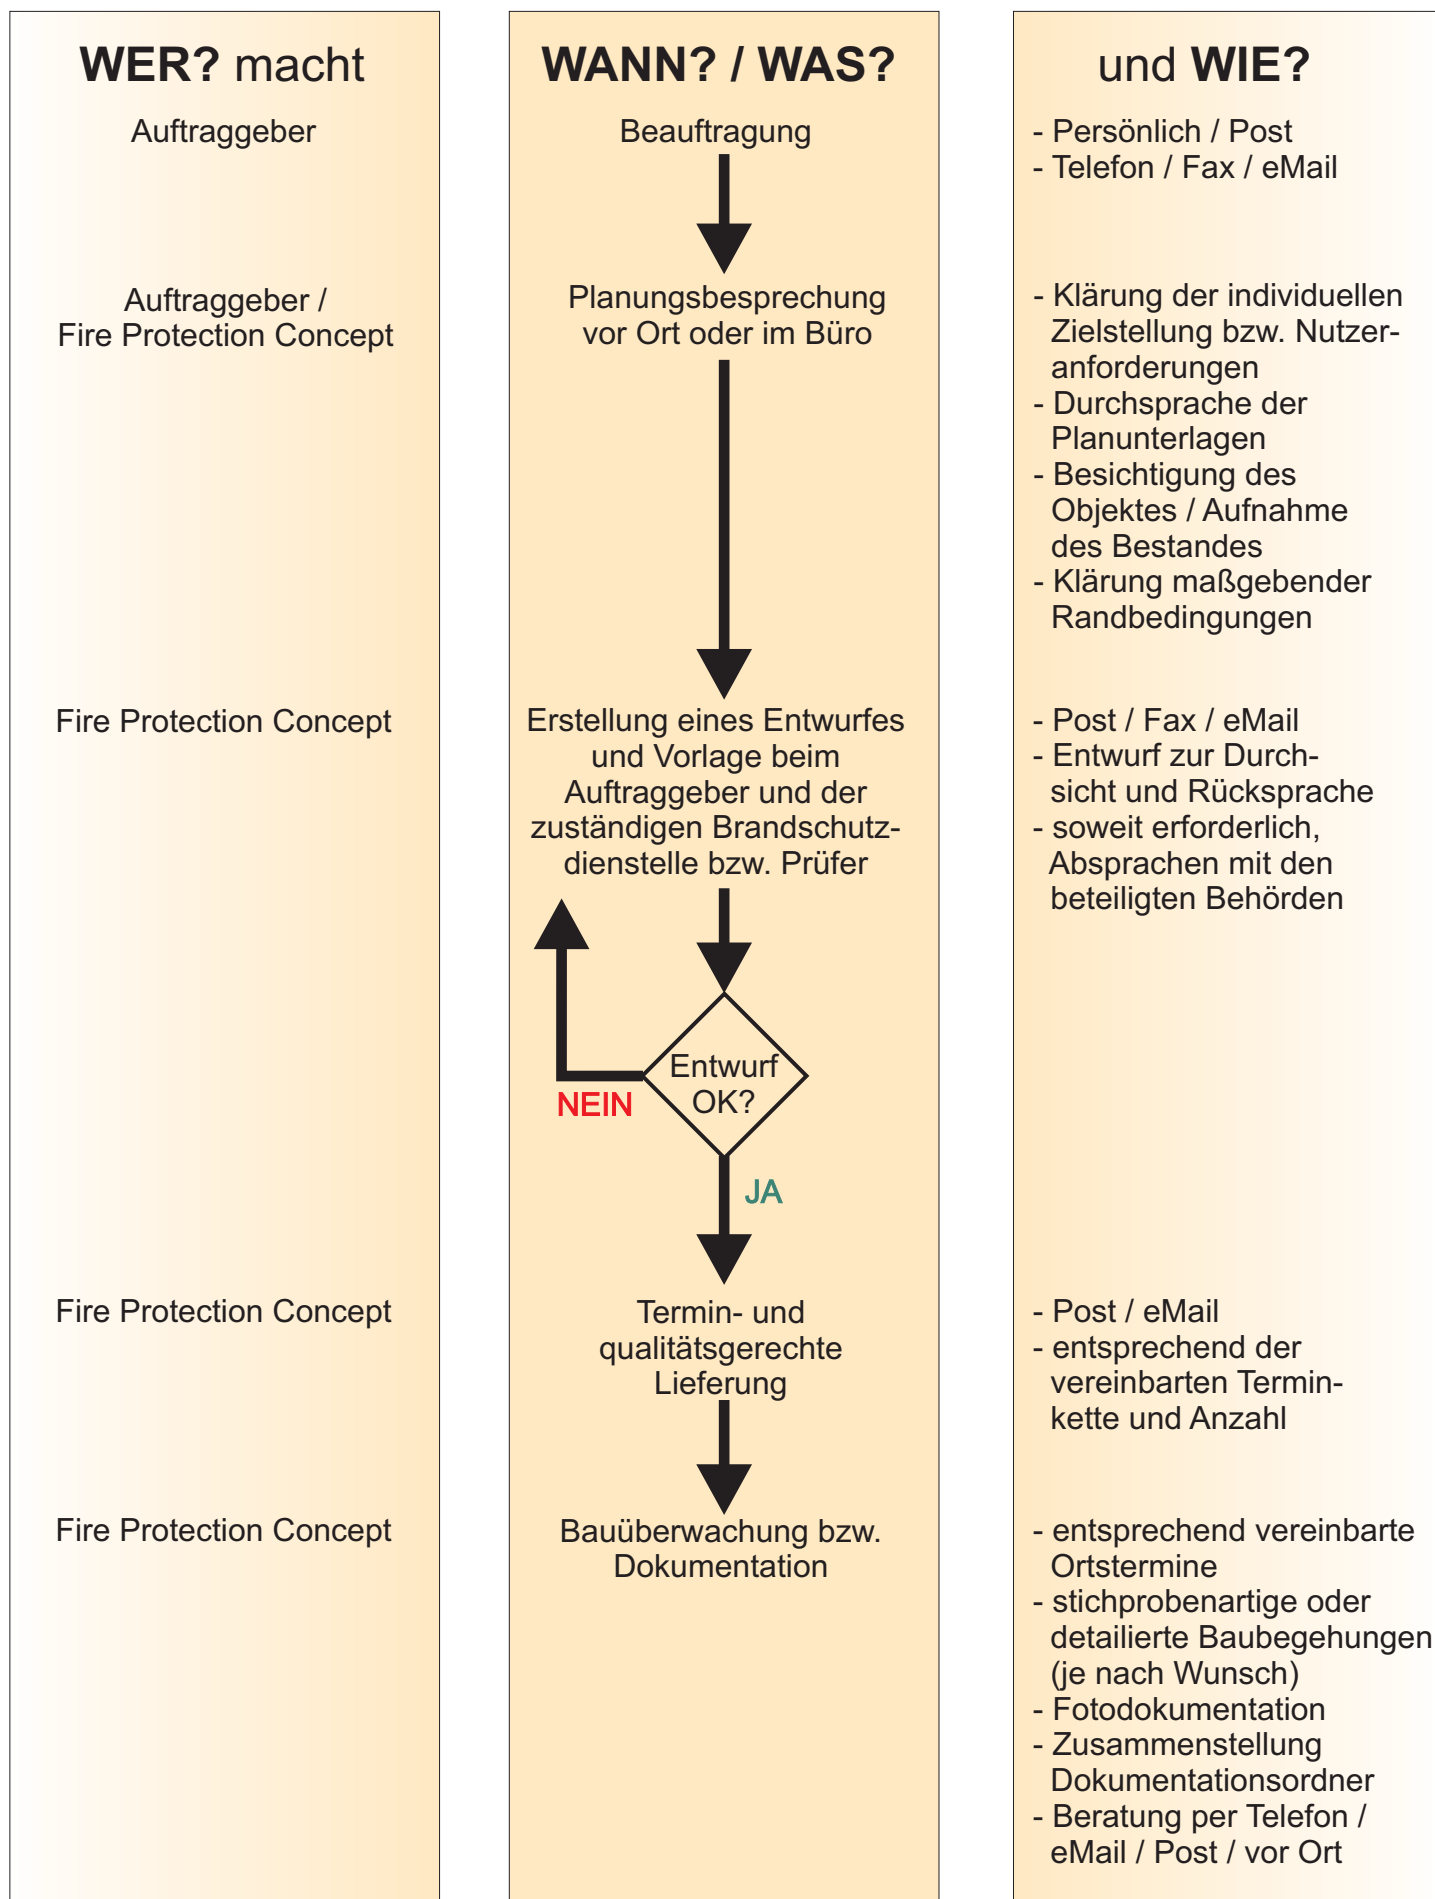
WER? macht

Auftraggeber

Auftraggeber / Fire Protection Concept

Fire Protection Concept

Fire Protection Concept

Fire Protection Concept

WANN? / WAS?

Beauftragung

Planungsbesprechung vor Ort oder im Büro

Erstellung eines Entwurfes und Vorlage beim Auftraggeber und der zuständigen Brandschutzdienstelle bzw. Prüfer

Entwurf OK?

NEIN

JA

Termin- und qualitätsgerechte Lieferung

Bauüberwachung bzw. Dokumentation

und WIE?

- Persönlich / Post
- Telefon / Fax / eMail

- Klärung der individuellen Zielstellung bzw. Nutzeranforderungen
- Durchsprache der Planunterlagen
- Besichtigung des Objektes / Aufnahme des Bestandes
- Klärung maßgebender Randbedingungen

- Post / Fax / eMail
- Entwurf zur Durchsicht und Rücksprache
- soweit erforderlich, Absprachen mit den beteiligten Behörden

- Post / eMail
- entsprechend der vereinbarten Terminkette und Anzahl

- entsprechend vereinbarte Ortstermine
- stichprobenartige oder detailierte Baubegehungen (je nach Wunsch)
- Fotodokumentation
- Zusammenstellung Dokumentationsordner
- Beratung per Telefon / eMail / Post / vor Ort